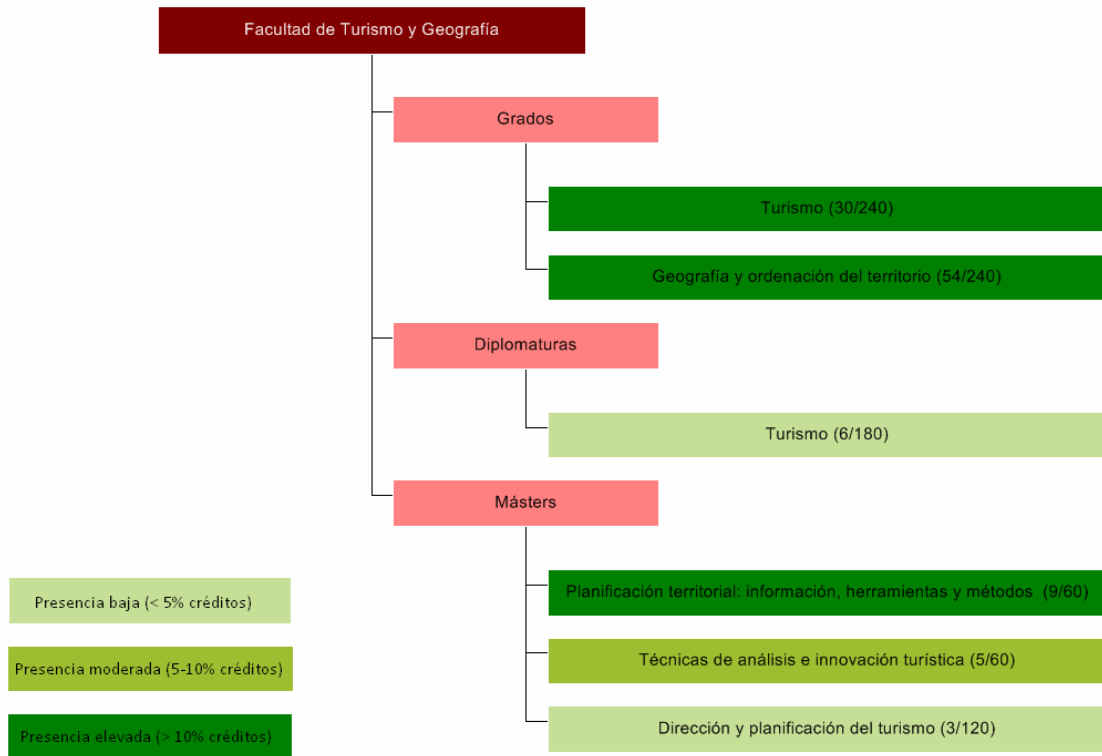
Facultad de Turismo y Geografía

Grados

Turismo (30/240)

Geografía y ordenación del territorio (54/240)

Diplomaturas

Turismo (6/180)

Másters

Planificación territorial: información, herramientas y métodos (9/60)

Técnicas de análisis e innovación turística (5/60)

Dirección y planificación del turismo (3/120)

Presencia baja (< 5% créditos)

Presencia moderada (5-10% créditos)

Presencia elevada (> 10% créditos)